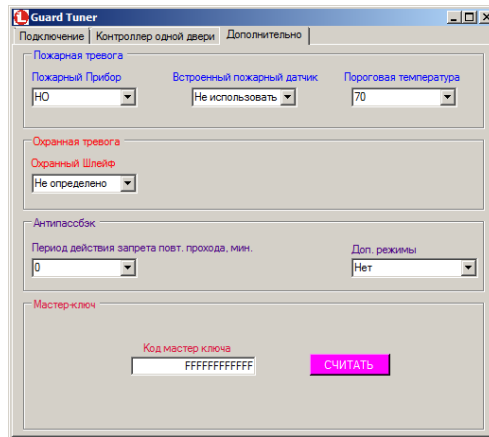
Guard Tuner

Подключение | Контроллер одной двери | Дополнительно

Пожарная тревога

Пожарный Прибор
НО

Встроенный пожарный датчик
Не использовать

Пороговая температура
70

Охранная тревога

Охранный Шлейф
Не определено

Антипассбэк

Период действия запрета повт. прохода, мин.
0

Доп. режимы
Нет

Мастер-ключ

Код мастер ключа
FFFFFFFFFFFF

СЧИТАТЬ